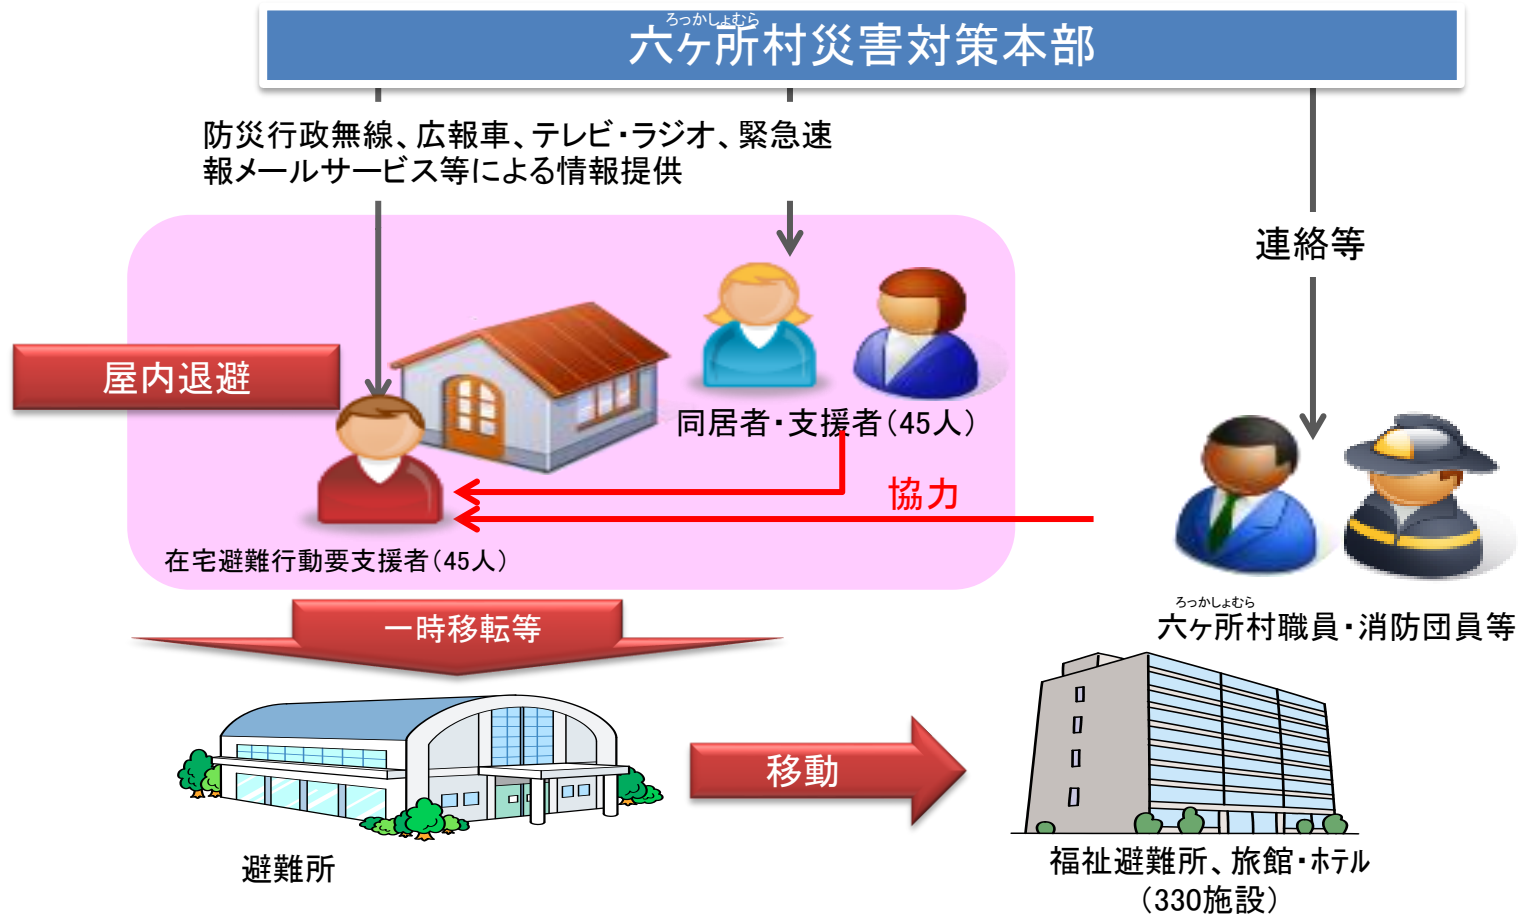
ろっかしょむら
六ヶ所村災害対策本部

防災行政無線、広報車、テレビ・ラジオ、緊急速報メールサービス等による情報提供

連絡等

屋内退避

同居者・支援者(45人)

協力

在宅避難行動要支援者(45人)

一時移転等

ろっかしょむら
六ヶ所村職員・消防団員等

移動

避難所

福祉避難所、旅館・ホテル
(330施設)